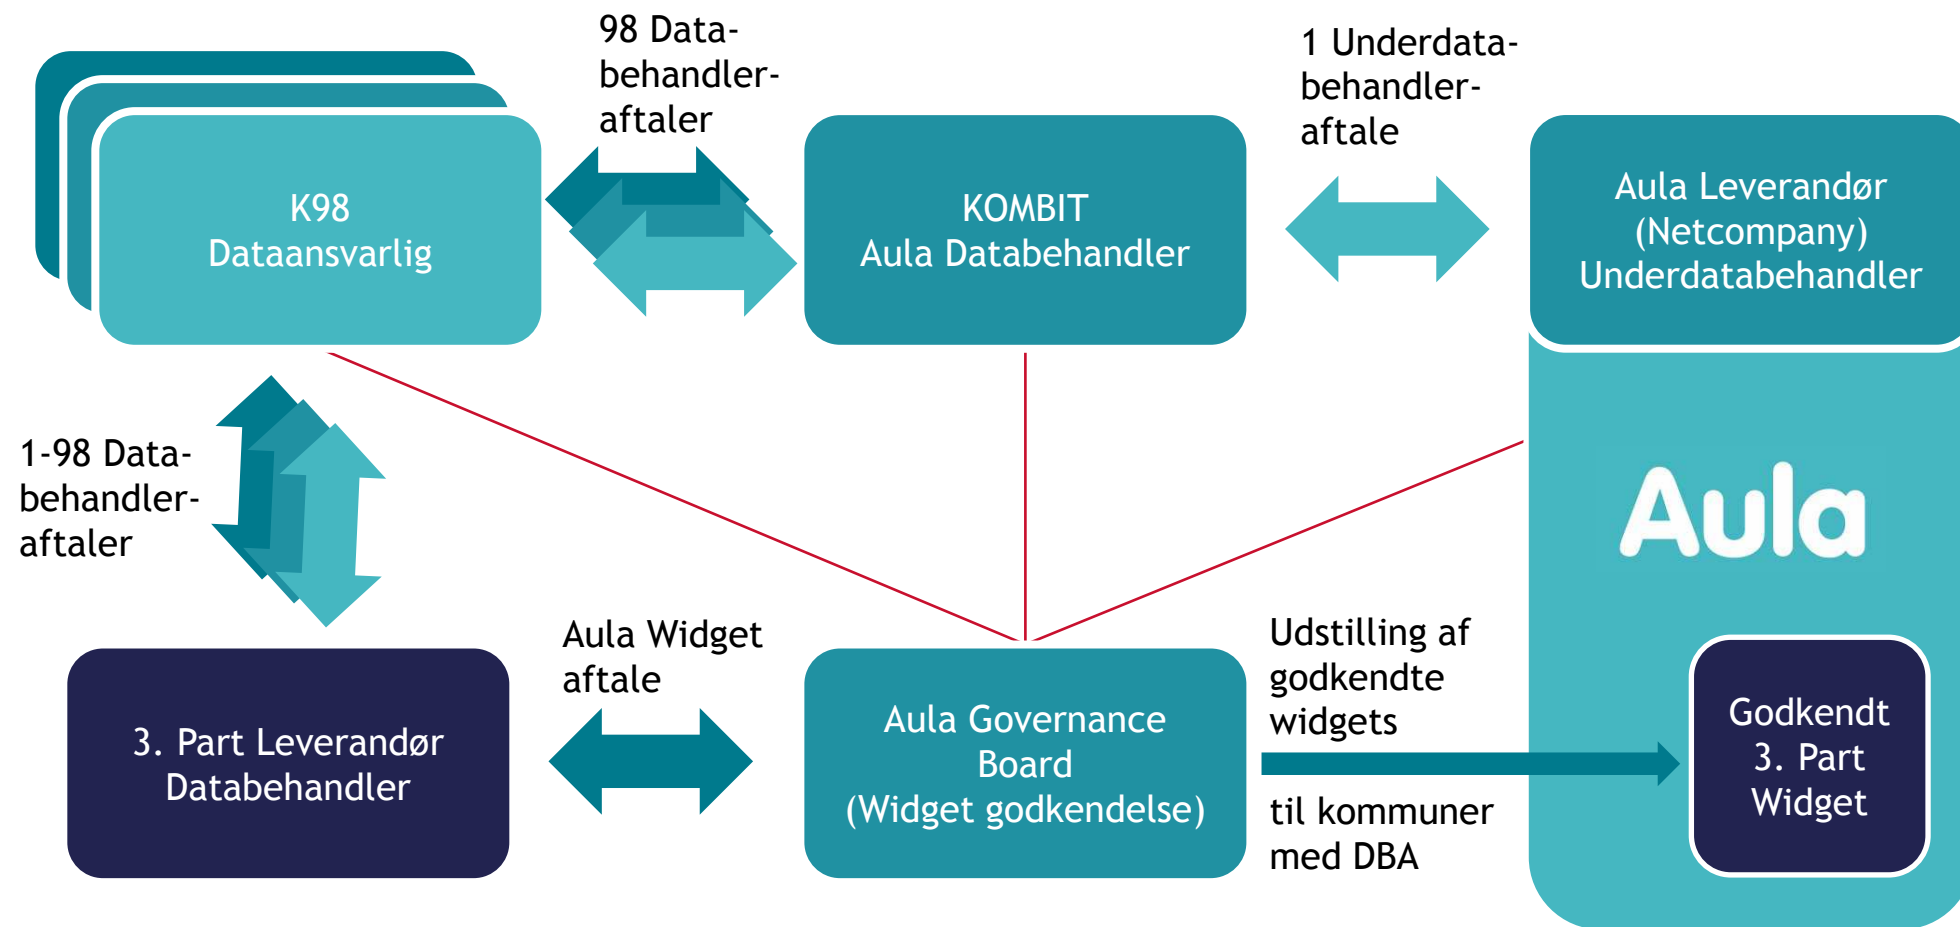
K98
Dataansvarlig

98 Databehandleraftaler

KOMBIT
Aula Databehandler

1 Underdatabehandleraftale

Aula Leverandør
(Netcompany)
Underdatabehandler

Aula

1-98 Databehandleraftaler

3. Part Leverandør
Databehandler

Aula Widget aftale

Aula Governance Board
(Widget godkendelse)

Udstilling af godkendte widgets

til kommuner med DBA

Godkendt
3. Part
Widget